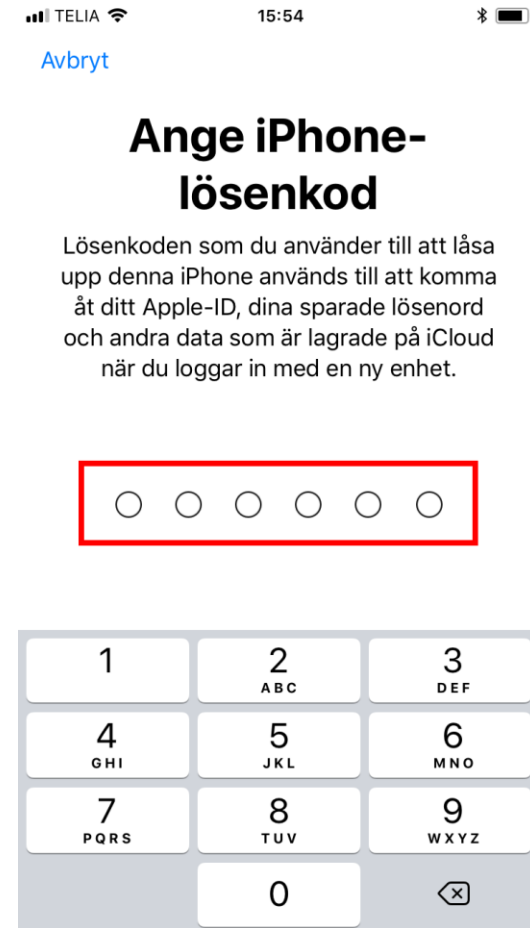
TELIA 15:54

Avbryt

Ange iPhone-lösenkod

Lösenkoden som du använder till att låsa upp denna iPhone används till att komma åt ditt Apple-ID, dina sparade lösenord och andra data som är lagrade på iCloud när du loggar in med en ny enhet.

1
2 ABC
3 DEF
4 GHI
5 JKL
6 MNO
7 PQRS
8 TUV
9 WXYZ
0